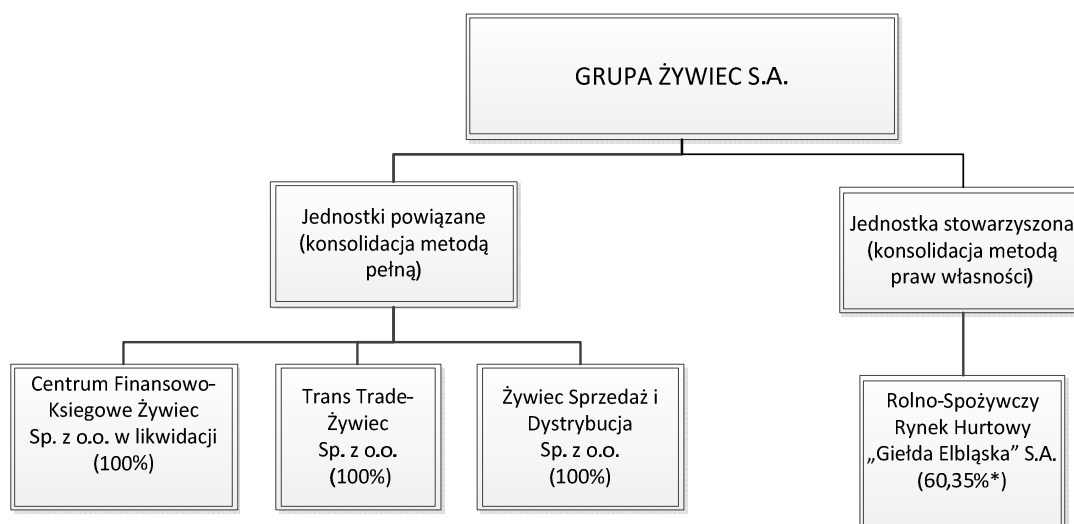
GRUPA ŻYWIEC S.A.

Jednostki powiązane (konsolidacja metodą pełną)

Jednostka stowarzyszona (konsolidacja metodą praw własności)

Centrum Finansowo-Ksiegowe Żywiec Sp. z o.o. w likwidacji (100%)

Trans Trade-Żywiec Sp. z o.o. (100%)

Żywiec Sprzedaż i Dystrybucja Sp. z o.o. (100%)

Rolno-Spożywczy Rynek Hurtowy „Giełda Elbląska" S.A. (60,35%*)